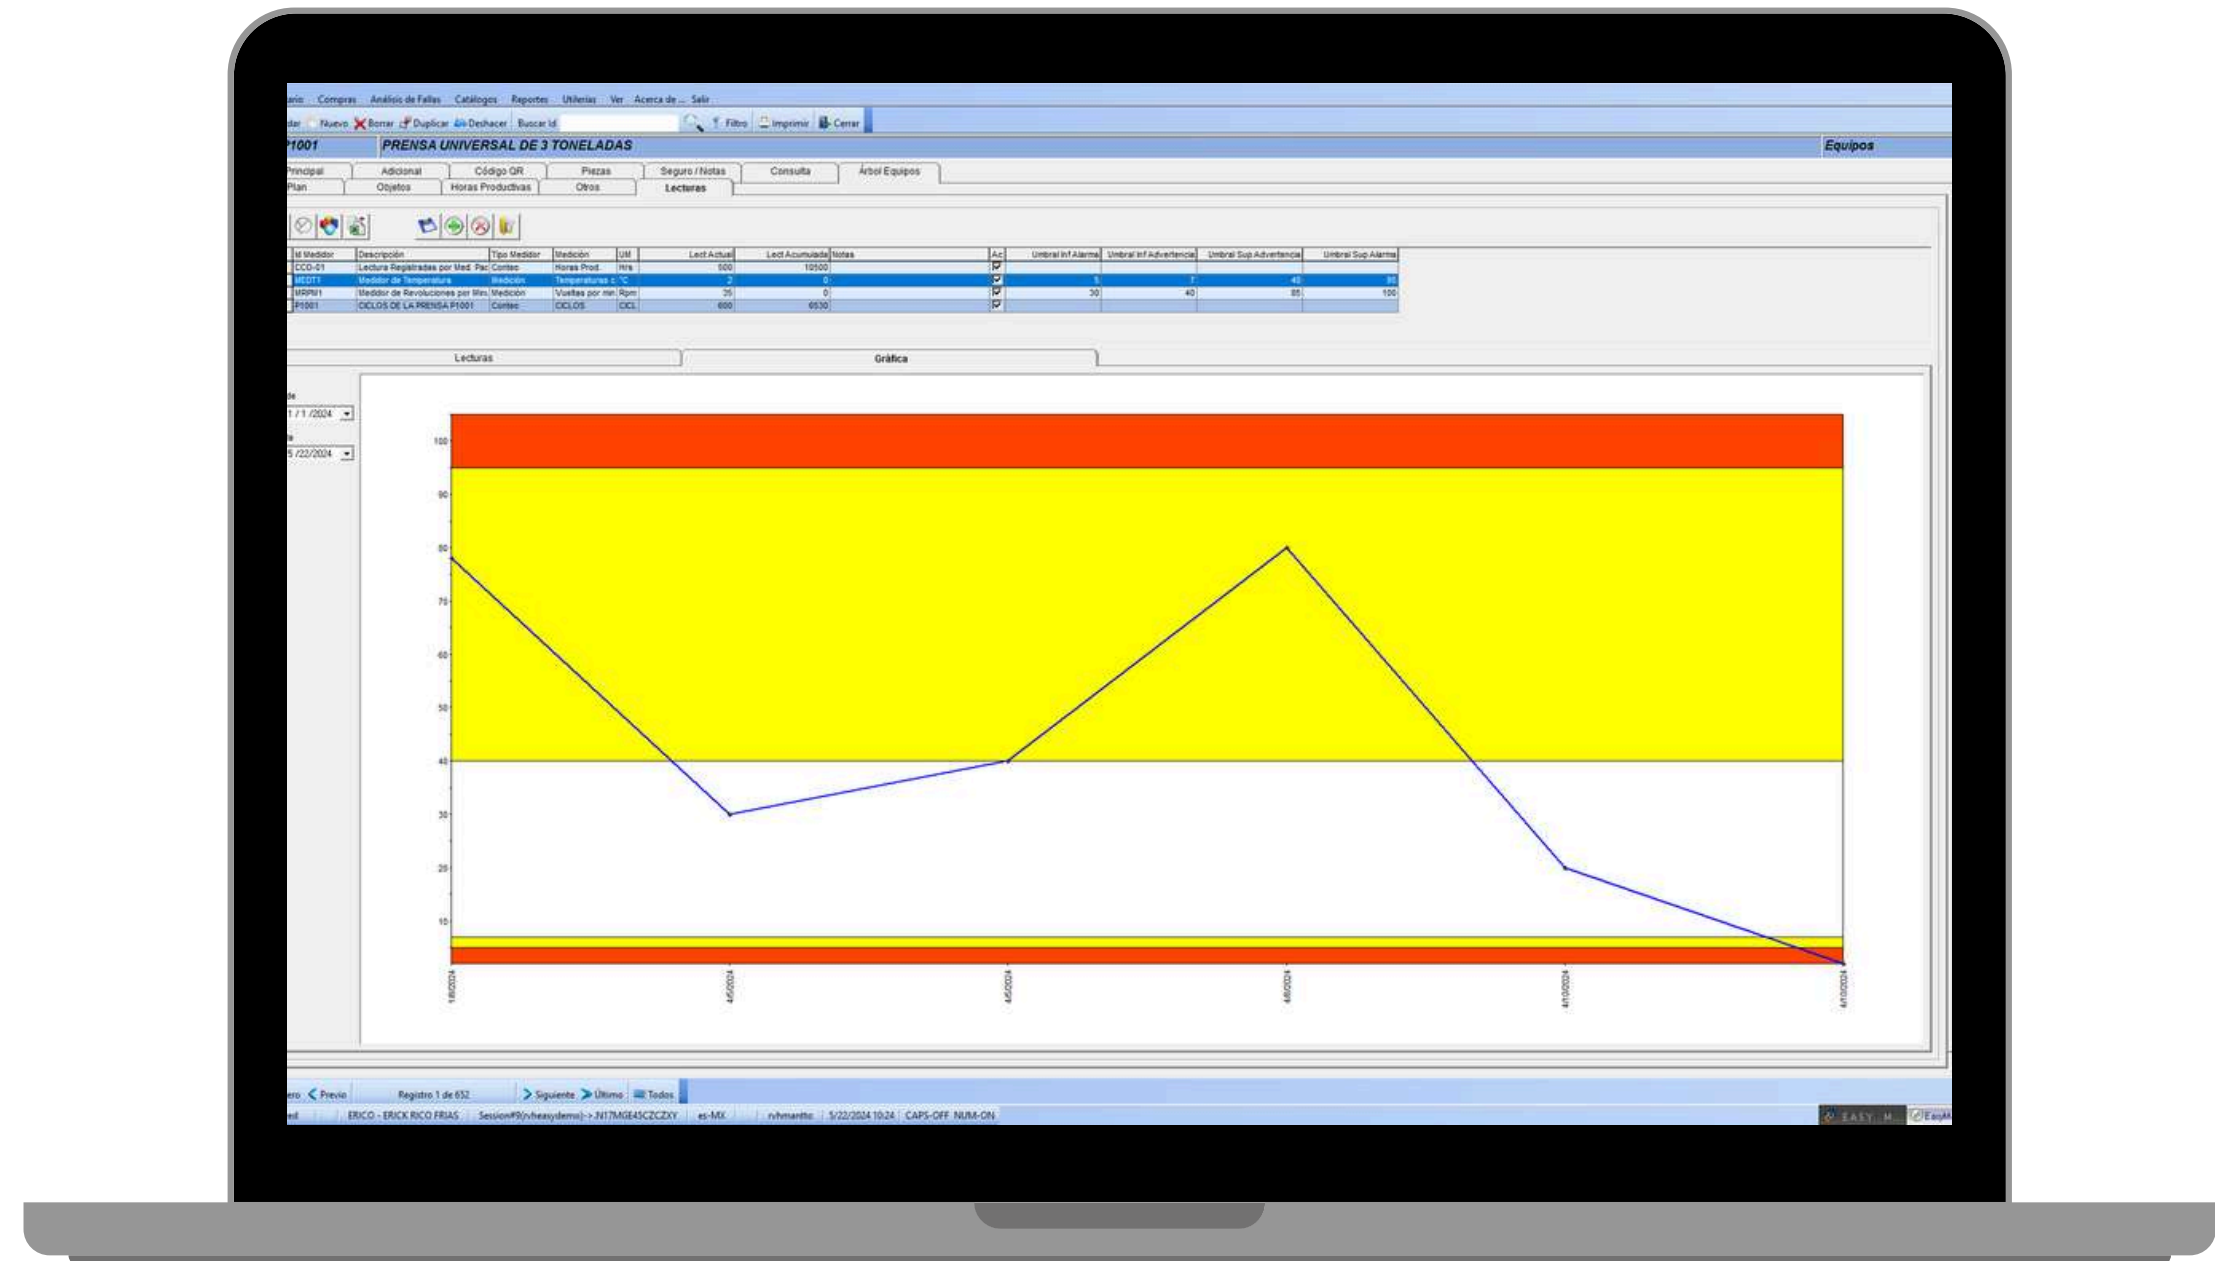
ario Compras Análisis de Fallas Catálogos Reportes Utilerías Ver Acerca de ... Salir

dar Nuevo Borrar Duplicar Deshacer Buscar Id Filtro Imprimir Cerrar

P1001 PRENSA UNIVERSAL DE 3 TONELADAS Equipos

Principal Adicional Código QR Piezas Seguro / Notas Consulta Árbol Equipos
Plan Objetos Horas Productivas Otros Lecturas

| Id Medidor | Descripción | Tipo Medidor | Medición | UM | Lect Actual | Lect Acumulada | Notas | Ac | Umbral Inf Alarma | Umbral Inf Advertencia | Umbral Sup Advertencia | Umbral Sup Alarma |
|---|---|---|---|---|---|---|---|---|---|---|---|---|
| CCO-01 | Lectura Registradas por Med. Pac | Conteo | Horas Prod. | Hrs | 500 | 10500 | | ☑ | | | | |
| MEDT1 | Medidor de Temperatura | Medición | Temperaturas c | °C | 2 | 0 | | ☑ | 5 | 7 | 40 | 95 |
| MRPM1 | Medidor de Revoluciones por Min | Medición | Vueltas por min | Rpm | 35 | 0 | | ☑ | 30 | 40 | 85 | 100 |
| P1001 | CICLOS DE LA PRENSA P1001 | Conteo | CICLOS | CICL | 600 | 6530 | | ☑ | | | | |

Lecturas Gráfica

de
1 / 1 /2024
a
5 /22/2024

100
90
80
70
60
50
40
30
20
10

1/8/2024
4/5/2024
4/5/2024
4/8/2024
4/10/2024
4/10/2024

ero Previo Registro 1 de 652 Siguiente Último Todos

ed ERICO - ERICK RICO FRIAS Session#9(rvheasydemo)->.N17MGE45CZCZXY es-MX rvhmantto 5/22/2024 10:24 CAPS-OFF NUM-ON EASY M EasyM